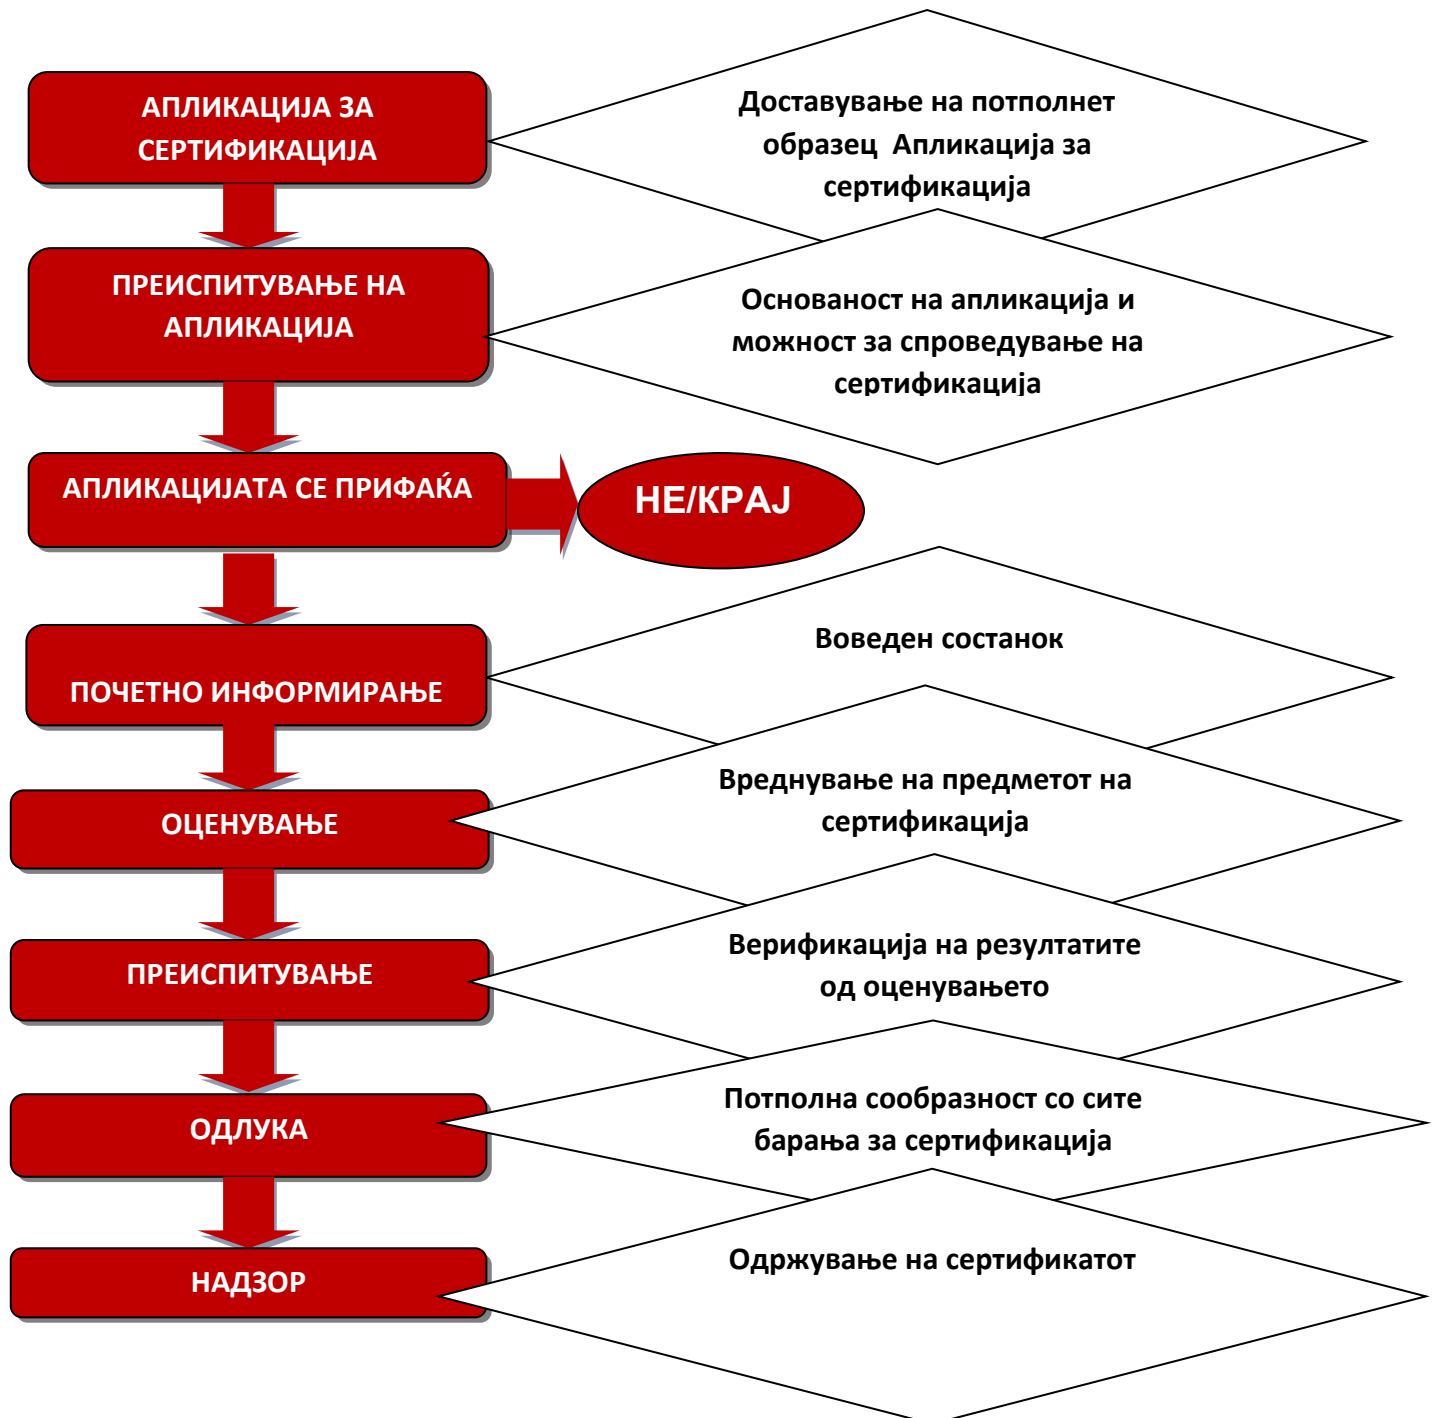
АПЛИКАЦИЈА ЗА СЕРТИФИКАЦИЈА

Доставување на потполнет образец Апликација за сертификација

ПРЕИСПИТУВАЊЕ НА АПЛИКАЦИЈА

Основаност на апликација и можност за спроведување на сертификација

АПЛИКАЦИЈАТА СЕ ПРИФАЌА

НЕ/КРАЈ

ПОЧЕТНО ИНФОРМИРАЊЕ

Воведен состанок

ОЦЕНУВАЊЕ

Вреднување на предметот на сертификација

ПРЕИСПИТУВАЊЕ

Верификација на резултатите од оценувањето

ОДЛУКА

Потполна сообразност со сите барања за сертификација

НАДЗОР

Одржување на сертификатот